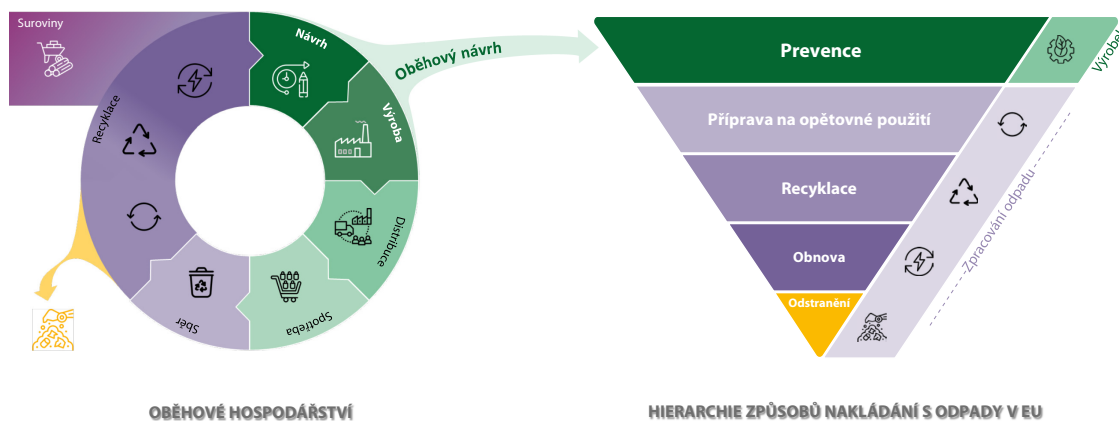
Suroviny

Návrh

Výroba

Distribuce

Spotřeba

Sběr

Recyklace

Oběhový návrh

Prevence

Výrob

Příprava na opětovné použití

Recyklace

Obnova

Odstranění

Zpracování odpadu

OBĚHOVÉ HOSPODÁŘSTVÍ

HIERARCHIE ZPŮSOBŮ NAKLÁDÁNÍ S ODPADY V EU